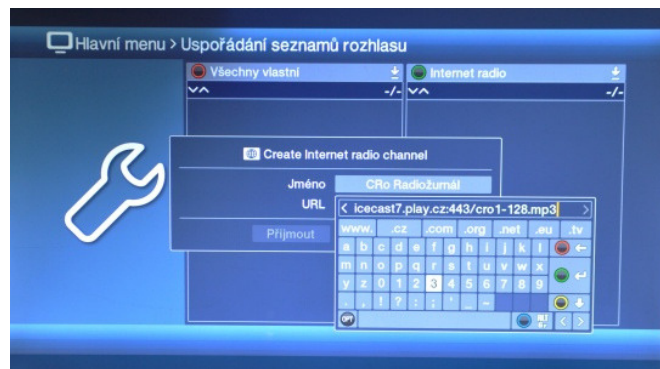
Hlavní menu > Uspořádání seznamů rozhlasu

Všechny vlastní
-/-

Internet radio
-/-

Create Internet radio channel

Jméno CRo Radiožurnál

URL < icecast7.play.cz:443/cro1-128.mp3 >

Přijmout

www. .cz .com .org .net .eu .tv

a b c d e f g h i j k l

m n o p q r s t u v w x

y z 0 1 2 3 4 5 6 7 8 9

. , ! ? : ; ' _ ~

OPT